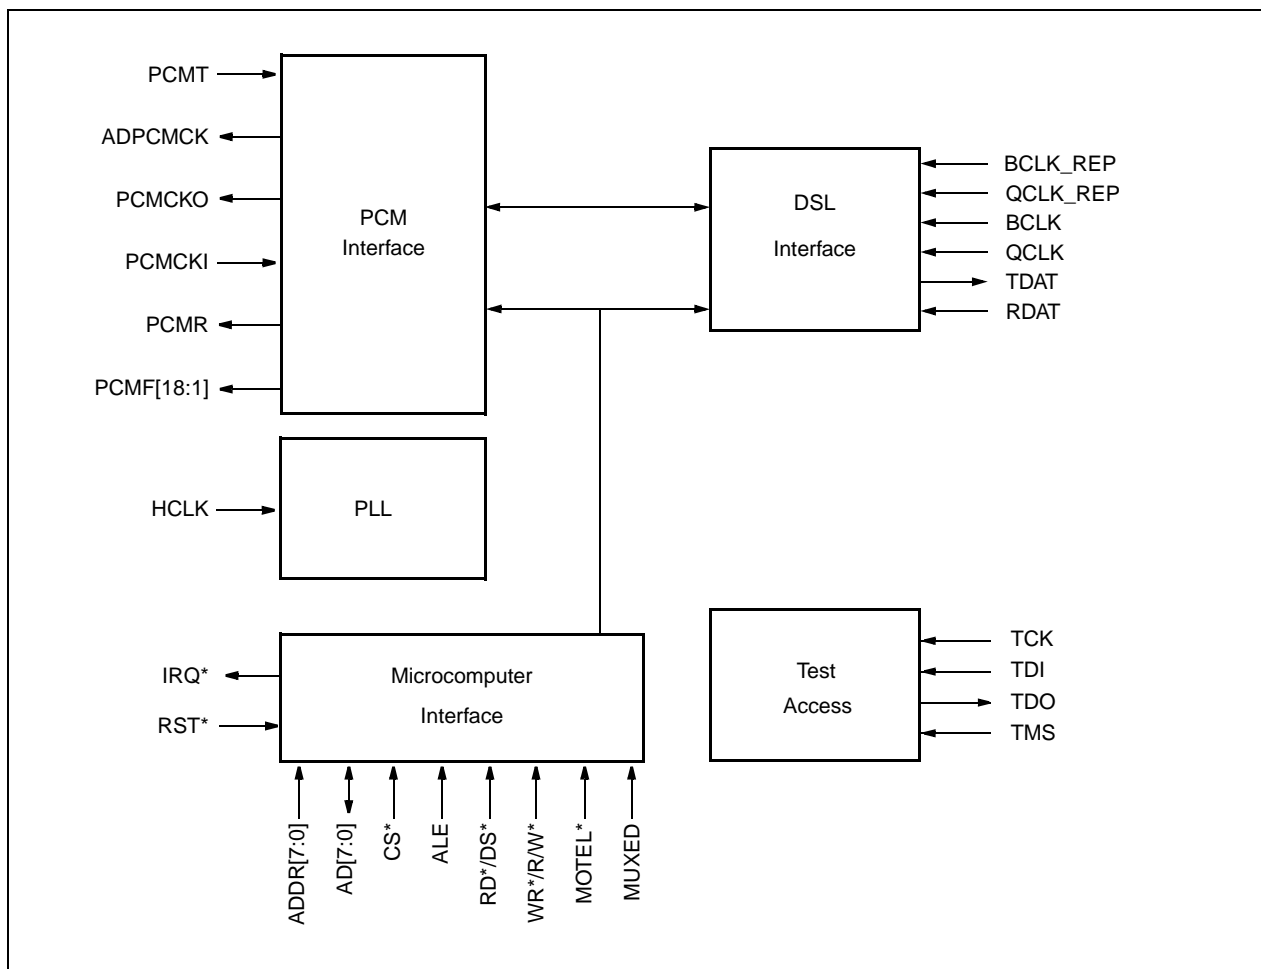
PCMT
ADPCMCK
PCMCKO
PCMCKI
PCMR
PCMF[18:1]

PCM
Interface

DSL
Interface

BCLK_REP
QCLK_REP
BCLK
QCLK
TDAT
RDAT

HCLK

PLL

IRQ*
RST*

Microcomputer
Interface

ADDR[7:0]
AD[7:0]
CS*
ALE
RD*/DS*
WR*/R/W*
MOTEL*
MUXED

Test
Access

TCK
TDI
TDO
TMS